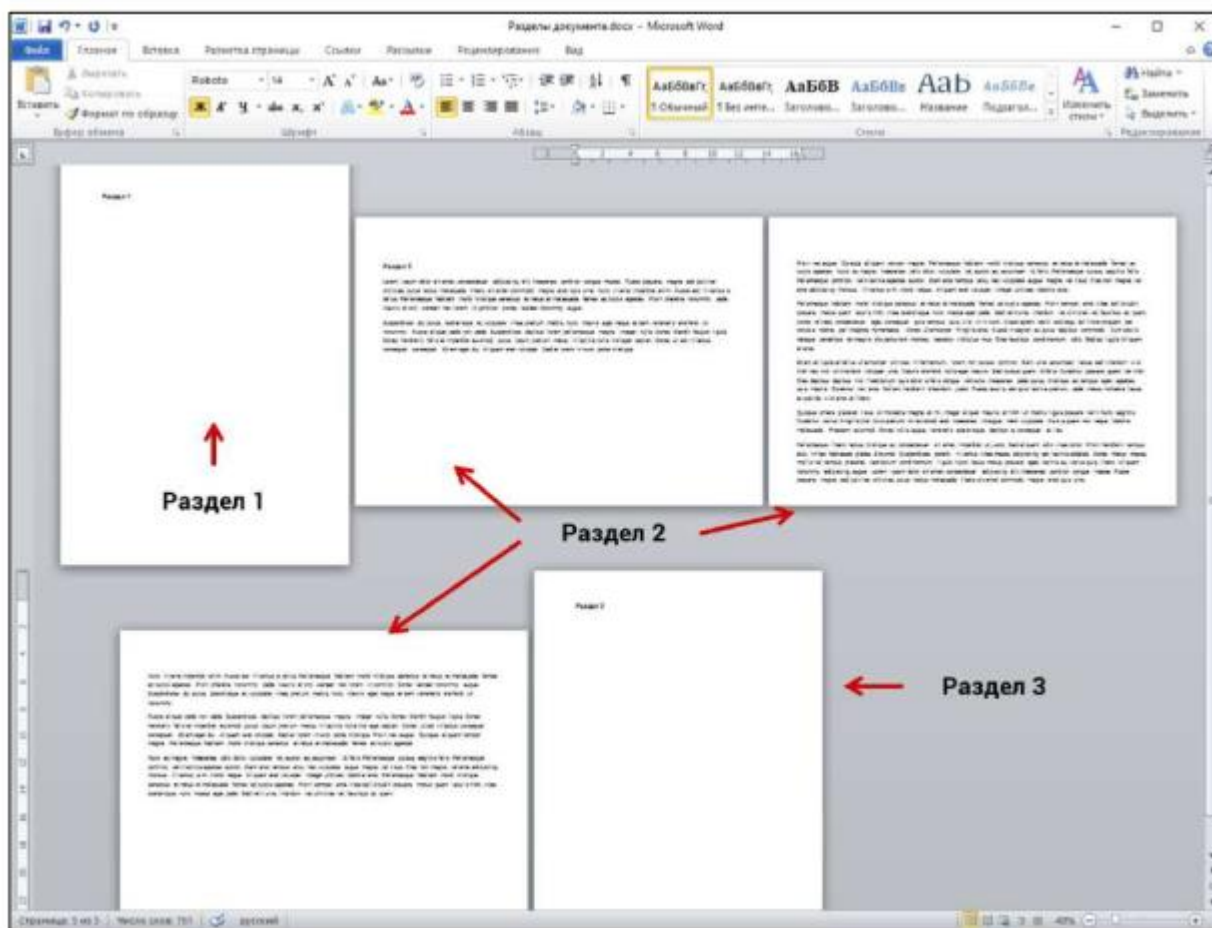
Разделы документа.docx - Microsoft Word

Файл Главная Вставка Разметка страницы Ссылки Рассылки Рецензирование Вид

Вставить Вырезать Копировать Формат по образцу Буфер обмена

Roboto 14 Шрифт

Абзац

АаБбВвГг, АаБбВвГг, АаБбВ АаБбВв Ааb АаБбВе
1 Обычный 1 Без инте... Заголово... Заголово... Название Подзагол...

Изменить стили Стили

Найти Заменить Выделить Редактирование

Раздел 1

Раздел 2

Раздел 3

Раздел 1

Раздел 2

Раздел 3

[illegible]

Страница: 3 из 3 Число слов: 761 русский 40%